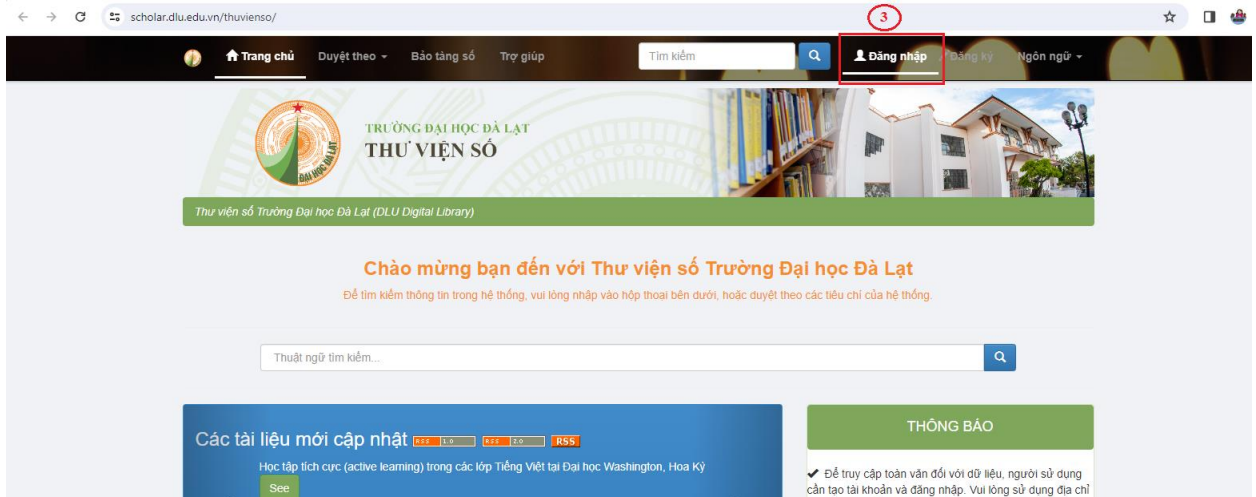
scholar.dlu.edu.vn/thuvienso/

3

Trang chủ Duyệt theo Bảo tàng số Trợ giúp Tìm kiếm Đăng nhập Đăng ký Ngôn ngữ

TRƯỜNG ĐẠI HỌC ĐÀ LẠT
THƯ VIỆN SỐ

Đại học Đà Lạt

Thư viện số Trường Đại học Đà Lạt (DLU Digital Library)

Chào mừng bạn đến với Thư viện số Trường Đại học Đà Lạt

Để tìm kiếm thông tin trong hệ thống, vui lòng nhập vào hộp thoại bên dưới, hoặc duyệt theo các tiêu chí của hệ thống.

Thuật ngữ tìm kiếm...

Các tài liệu mới cập nhật RSS 1.0 RSS 2.0 RSS

Học tập tích cực (active learning) trong các lớp Tiếng Việt tại Đại học Washington, Hoa Kỳ

See

THÔNG BÁO

✔ Để truy cập toàn văn đối với dữ liệu, người sử dụng cần tạo tài khoản và đăng nhập. Vui lòng sử dụng địa chỉ